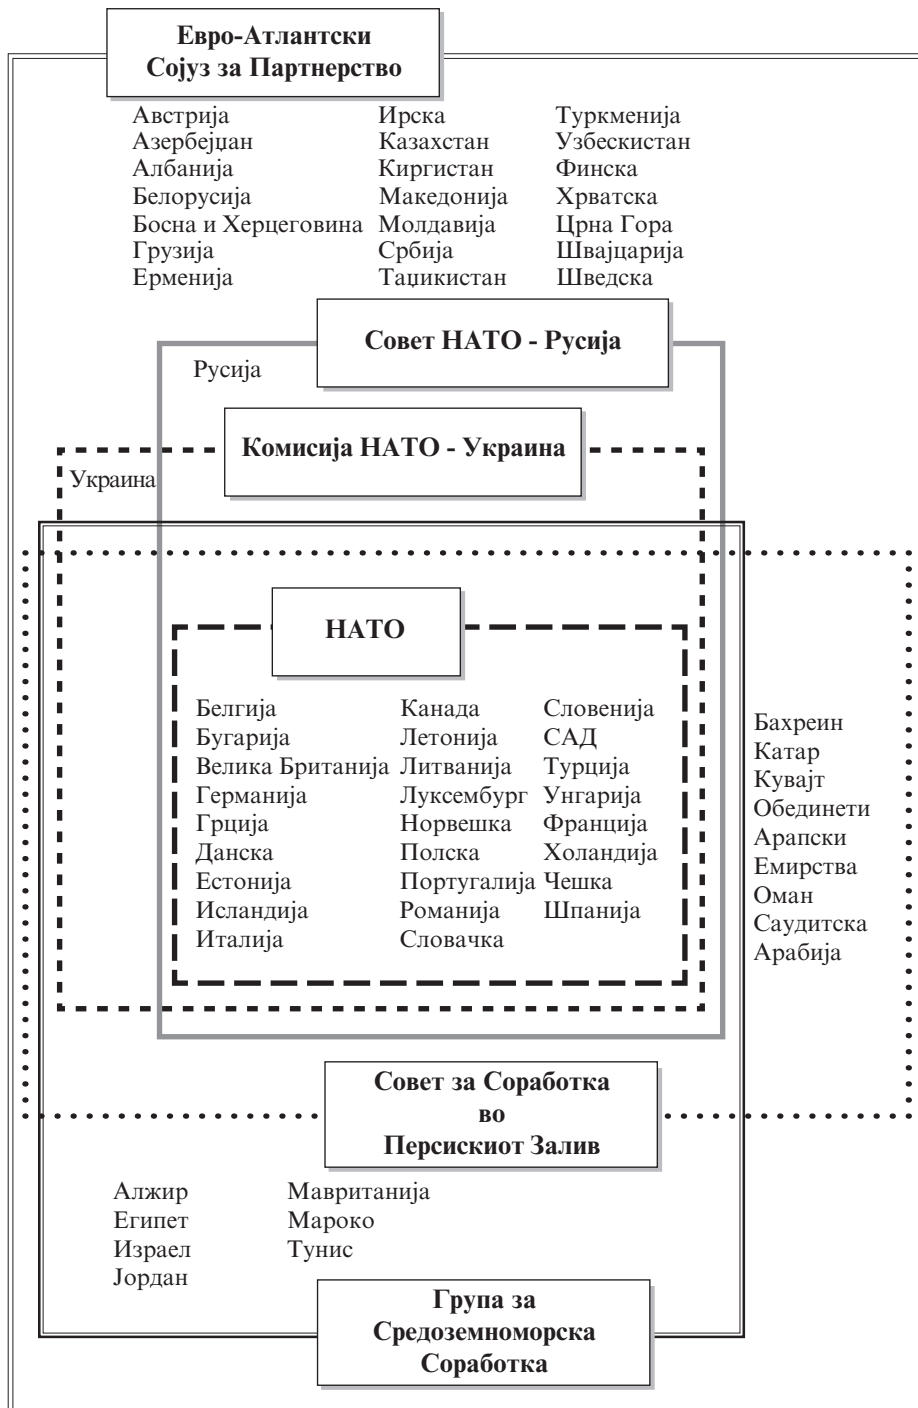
Евро-Атлантски Сојуз за Партнерство

Австрија
Азербејџан
Албанија
Белорусија
Босна и Херцеговина
Грузија
Ерменија

Ирска
Казахстан
Киргистан
Македонија
Молдавија
Србија
Таџикистан

Туркменија
Узбекистан
Финска
Хрватска
Црна Гора
Швајцарија
Шведска

Совет НАТО - Русија

Русија

Комисија НАТО - Украина

Украина

НАТО

Белгија
Бугарија
Велика Британија
Германија
Грција
Данска
Естонија
Исландија
Италија

Канада
Летонија
Литванија
Луксембург
Норвешка
Полска
Португалија
Романија
Словачка

Словенија
САД
Турција
Унгарија
Франција
Холандија
Чешка
Шпанија

Бахреин
Катар
Кувајт
Обединети Арапски Емирства
Оман
Саудитска Арабија

Совет за Соработка во Персискиот Залив

Алжир
Египет
Израел
Јордан

Мавританија
Мароко
Тунис

Група за Средоземноморска Соработка